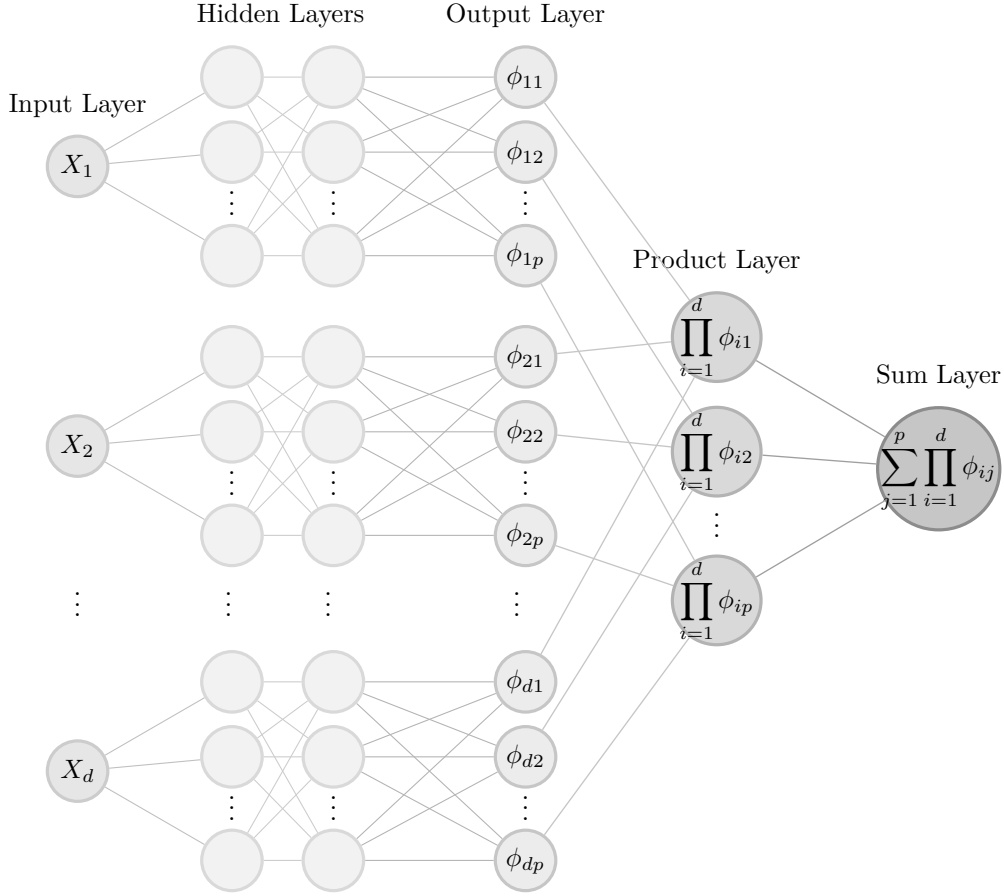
Hidden Layers

Output Layer

Input Layer

$X_1$

$\phi_{11}$

$\phi_{12}$

$\vdots$

$\phi_{1p}$

Product Layer

$\prod_{i=1}^{d} \phi_{i1}$

$\phi_{21}$

$\phi_{22}$

$\vdots$

$\phi_{2p}$

$X_2$

$\prod_{i=1}^{d} \phi_{i2}$

Sum Layer

$\sum_{j=1}^{p} \prod_{i=1}^{d} \phi_{ij}$

$\vdots$

$\prod_{i=1}^{d} \phi_{ip}$

$\vdots$ $\vdots$ $\vdots$ $\vdots$

$\phi_{d1}$

$X_d$

$\phi_{d2}$

$\vdots$

$\phi_{dp}$